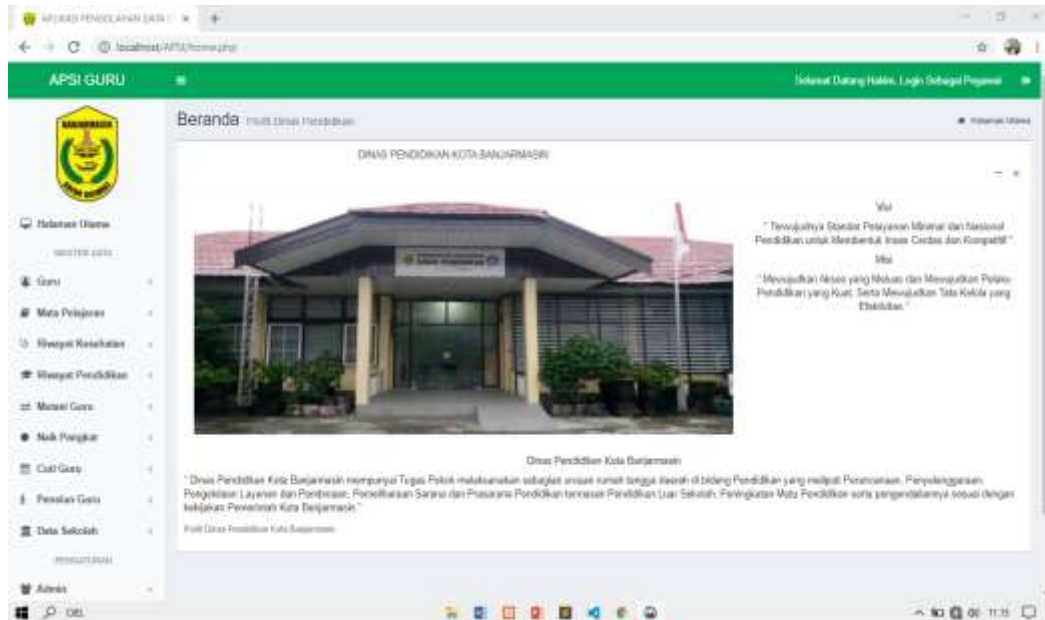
APLIKASI PENGOLAHAN DATA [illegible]

localhost/APSI/home.php

APSI GURU

Selamat Datang Hakim, Login Sebagai Pegawai

Beranda Profil Dinas Pendidikan

Halaman Utama

Halaman Utama

MASTER DATA

Guru

Mata Pelajaran

Riwayat Kesehatan

Riwayat Pendidikan

Mutasi Guru

Naik Pangkat

Cuti Guru

Penilaian Guru

Data Sekolah

PENGATURAN

Admin

DINAS PENDIDIKAN KOTA BANJARMASIN

Visi

" Terwujudnya Standar Pelayanan Minimal dan Nasional Pendidikan untuk Membentuk Insan Cerdas dan Kompetitif "

Misi

" Mewujudkan Akses yang Meluas dan Mewujudkan Pelaku Pendidikan yang Kuat, Serta Mewujudkan Tata Kelola yang Efektifitas "

Dinas Pendidikan Kota Banjarmasin

" Dinas Pendidikan Kota Banjarmasin mempunyai Tugas Pokok melaksanakan sebagian urusan rumah tangga daerah di bidang Pendidikan yang meliputi Perencanaan, Penyelenggaraan, Pengelolaan Layanan dan Pembinaan, Pemeliharaan Sarana dan Prasarana Pendidikan termasuk Pendidikan Luar Sekolah, Peningkatan Mutu Pendidikan serta pengendaliannya sesuai dengan kebijakan Pemerintah Kota Banjarmasin."

Profil Dinas Pendidikan Kota Banjarmasin

11:15